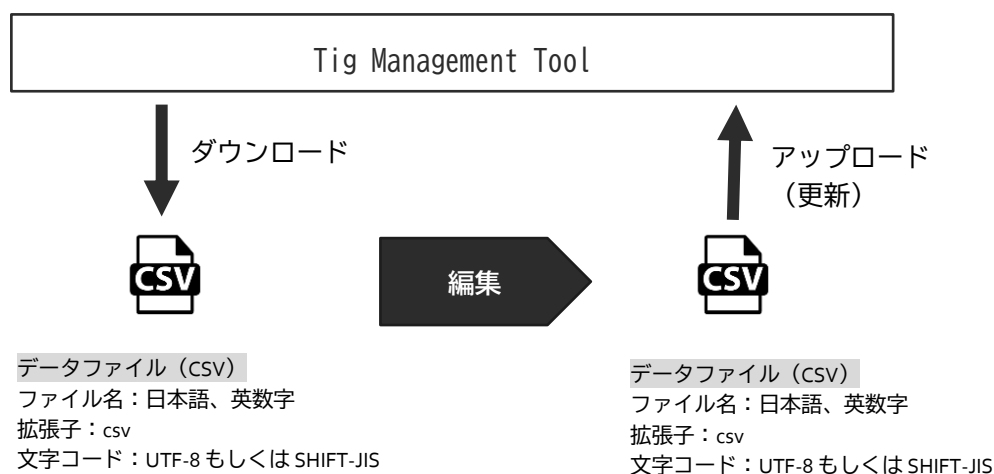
Tig Management Tool

ダウンロード

アップロード
（更新）

CSV

編集

CSV

データファイル（CSV）
ファイル名：日本語、英数字
拡張子：csv
文字コード：UTF-8 もしくは SHIFT-JIS

データファイル（CSV）
ファイル名：日本語、英数字
拡張子：csv
文字コード：UTF-8 もしくは SHIFT-JIS